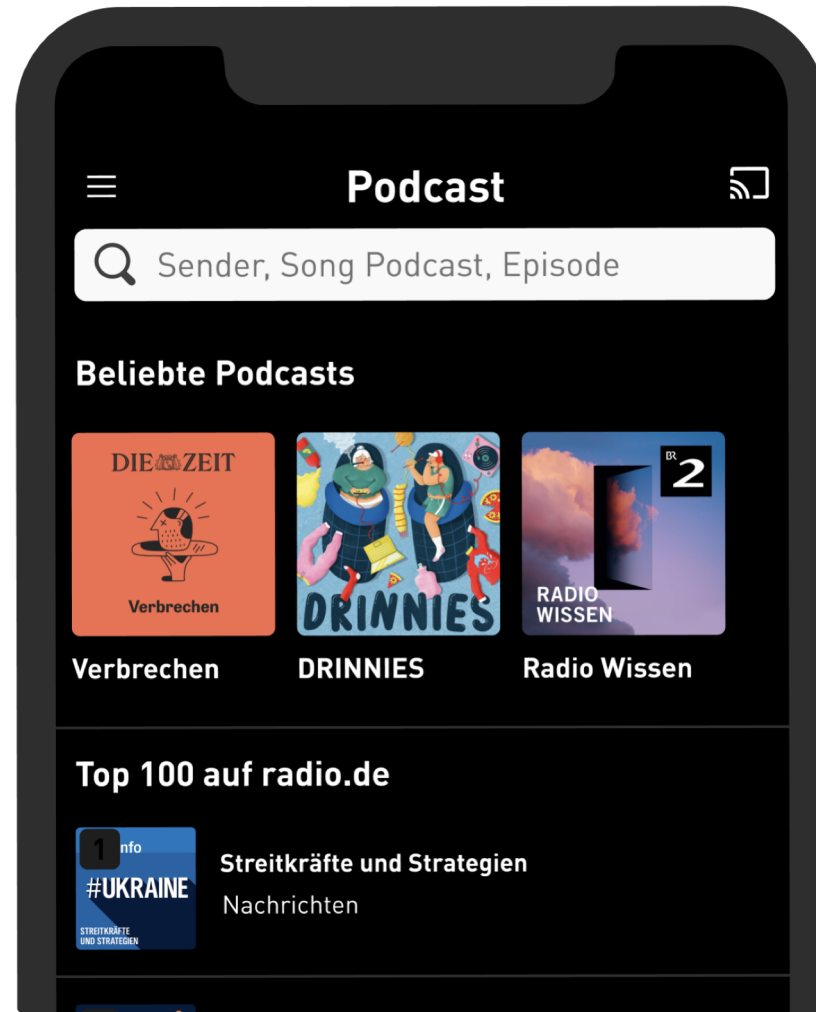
Podcast

Sender, Song Podcast, Episode

Beliebte Podcasts

DIE ZEIT
Verbrechen

DRINNIES

BR 2
RADIO WISSEN

Verbrechen

DRINNIES

Radio Wissen

Top 100 auf radio.de

1 nfo
#UKRAINE
STREITKRÄFTE UND STRATEGIEN

Streitkräfte und Strategien
Nachrichten